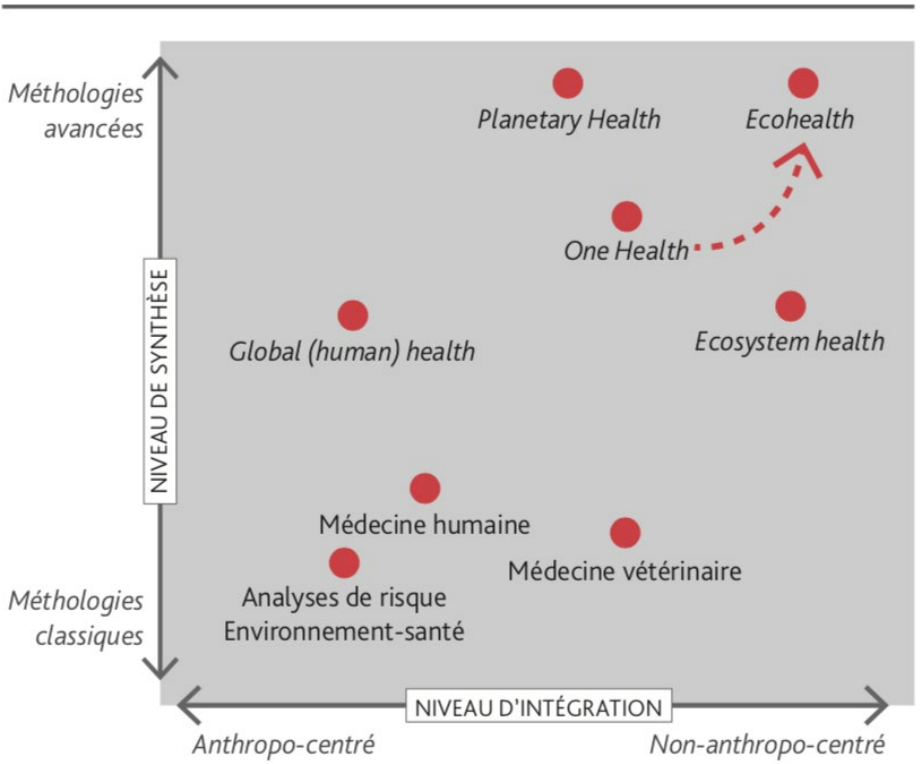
Méthologies avancées

Planetary Health

Ecohealth

One Health

NIVEAU DE SYNTHÈSE

Global (human) health

Ecosystem health

Médecine humaine

Médecine vétérinaire

Méthologies classiques

Analyses de risque Environnement-santé

NIVEAU D'INTÉGRATION

Anthropo-centré

Non-anthropo-centré